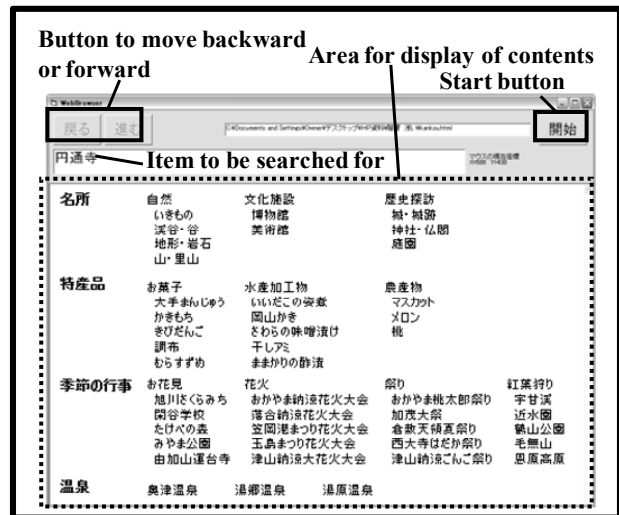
Button to move backward or forward

Area for display of contents

Start button

WebBrowser

戻る 進む

C:¥Documents and Settings¥Owner¥デスクトップ¥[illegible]

開始

円通寺

Item to be searched for

マウスの現在座標 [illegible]

名所
自然
いきもの
渓谷・谷
地形・岩石
山・里山
文化施設
博物館
美術館
歴史探訪
城・城跡
神社・仏閣
庭園

特産品
お菓子
大手まんじゅう
かきもち
きびだんご
調布
むらすずめ
水産加工物
いいだこの姿煮
岡山かき
さわらの味噌漬け
干しアミ
ままかりの酢漬
農産物
マスカット
メロン
桃

季節の行事
お花見
旭川さくらみち
閑谷学校
たけべの森
みや東公園
由加山蓮台寺
花火
おかやま納涼花火大会
落合納涼花火大会
笠岡港まつり花火大会
玉島まつり花火大会
津山納涼大花火大会
祭り
おかやま桃太郎祭り
加茂大祭
倉敷天領夏祭り
西大寺はだか祭り
津山納涼ごんご祭り
紅葉狩り
宇甘渓
近水園
鶴山公園
毛無山
恩原高原

温泉
奥津温泉
湯郷温泉
湯原温泉